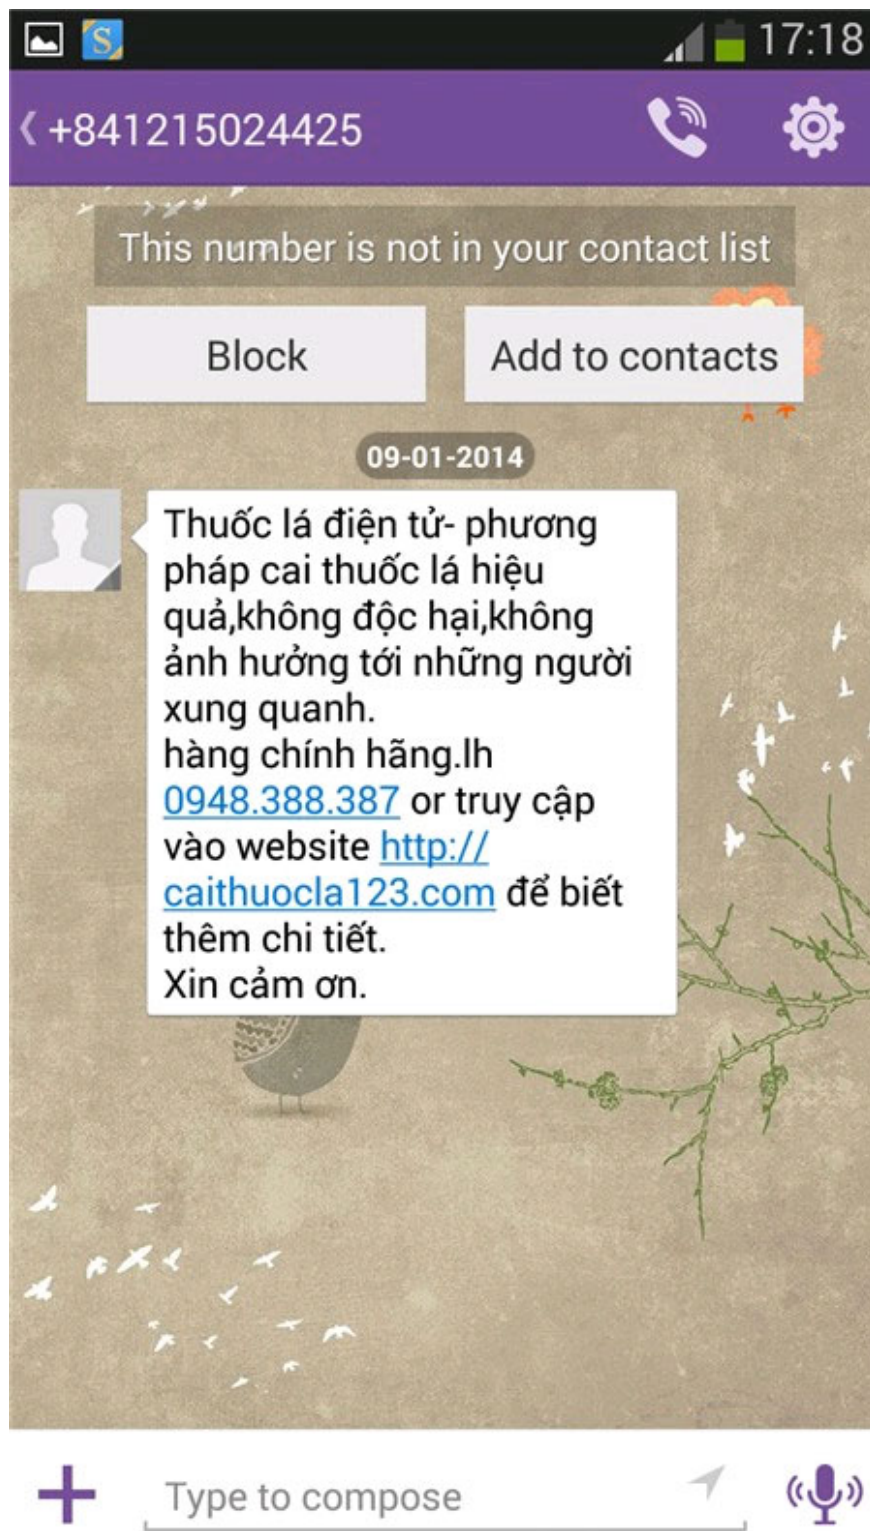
17:18

+841215024425

This number is not in your contact list

Block

Add to contacts

09-01-2014

Thuốc lá điện tử- phương pháp cai thuốc lá hiệu quả,không độc hại,không ảnh hưởng tới những người xung quanh.
hàng chính hãng.lh 0948.388.387 or truy cập vào website http://caithuocla123.com để biết thêm chi tiết.
Xin cảm ơn.

Type to compose